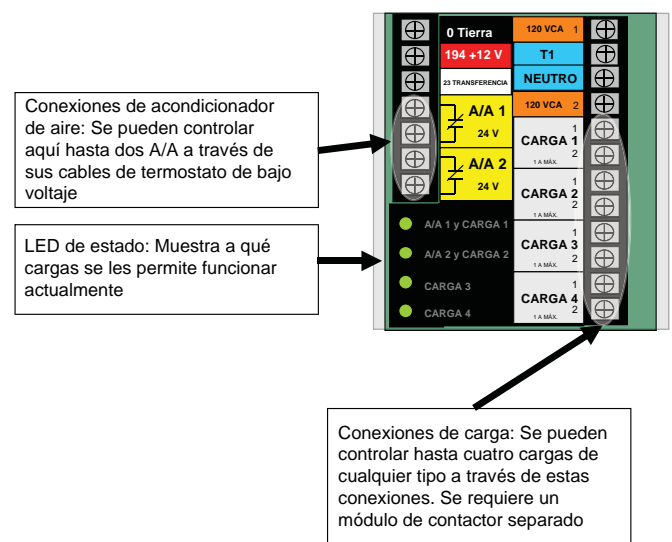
Conexiones de acondicionador de aire: Se pueden controlar aquí hasta dos A/A a través de sus cables de termostato de bajo voltaje

LED de estado: Muestra a qué cargas se les permite funcionar actualmente

0 Tierra
194 +12 V
23 TRANSFERENCIA
A/A 1
24 V
A/A 2
24 V

120 VCA 1
T1
NEUTRO
120 VCA 2
1
CARGA 1
2
1 A MÁX.
1
CARGA 2
2
1 A MÁX.
1
CARGA 3
2
1 A MÁX.
1
CARGA 4
2
1 A MÁX.

A/A 1 y CARGA 1
A/A 2 y CARGA 2
CARGA 3
CARGA 4

Conexiones de carga: Se pueden controlar hasta cuatro cargas de cualquier tipo a través de estas conexiones. Se requiere un módulo de contactor separado